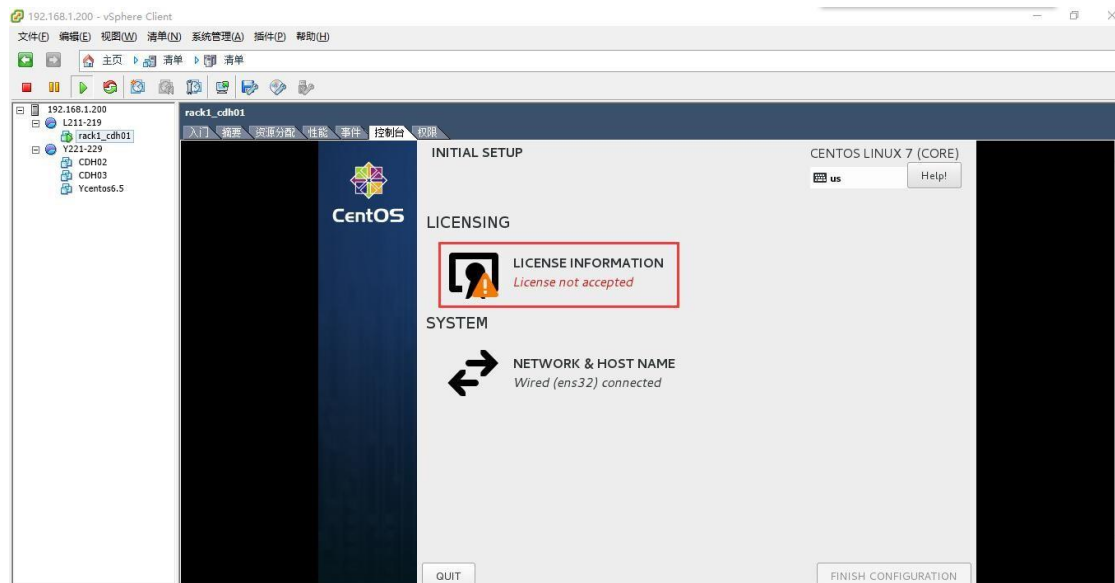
192.168.1.200 - vSphere Client

文件(F) 编辑(E) 视图(W) 清单(N) 系统管理(A) 插件(P) 帮助(H)

主页 清单 清单

192.168.1.200
L211-219
rack1_cdh01
Y221-229
CDH02
CDH03
Ycentos6.5

rack1_cdh01

入门 摘要 资源分配 性能 事件 控制台 权限

CentOS

INITIAL SETUP

CENTOS LINUX 7 (CORE)

us

Help!

LICENSING

LICENSE INFORMATION
License not accepted

SYSTEM

NETWORK & HOST NAME
Wired (ens32) connected

QUIT

FINISH CONFIGURATION